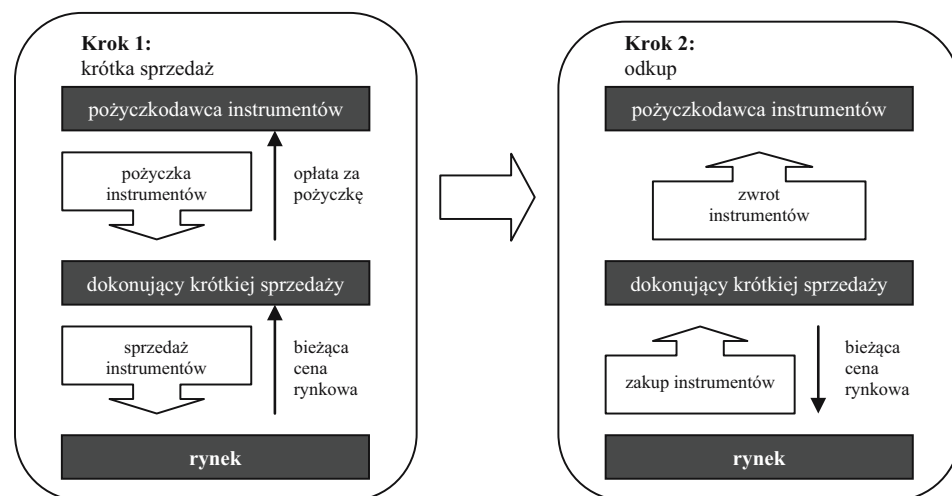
**Krok 1:**
krótka sprzedaż

pożyczkodawca instrumentów

pożyczka instrumentów

opłata za pożyczkę

dokonujący krótkiej sprzedaży

sprzedaż instrumentów

bieżąca cena rynkowa

**rynek**

**Krok 2:**
odkup

pożyczkodawca instrumentów

zwrot instrumentów

dokonujący krótkiej sprzedaży

zakup instrumentów

bieżąca cena rynkowa

**rynek**